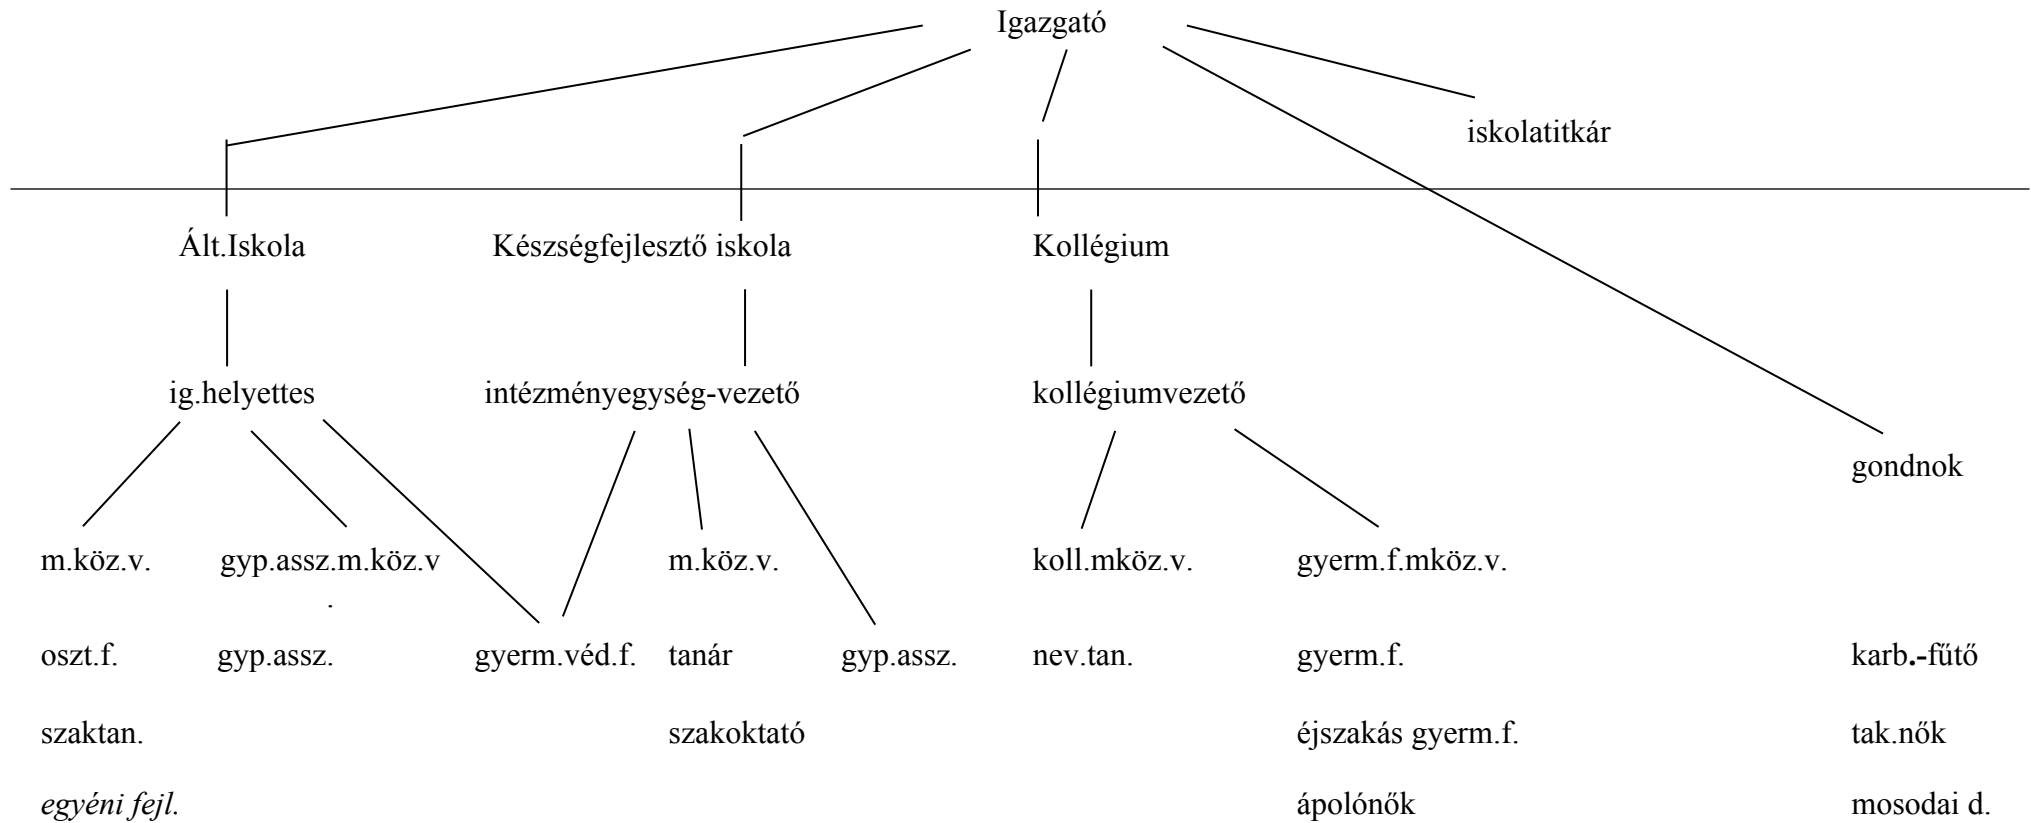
Igazgató

iskolatitkár

Ált.Iskola

Készségfejlesztő iskola

Kollégium

ig.helyettes

intézményegység-vezető

kollégiumvezető

gondnok

m.köz.v.

gyp.assz.m.köz.v.

m.köz.v.

koll.mköz.v.

gyerm.f.mköz.v.

oszt.f.

gyp.assz.

gyerm.véd.f.

tanár

gyp.assz.

nev.tan.

gyerm.f.

karb.-fűtő

szaktan.

szakoktató

éjszakás gyerm.f.

tak.nők

egyéni fejl.

ápolónők

mosodai d.